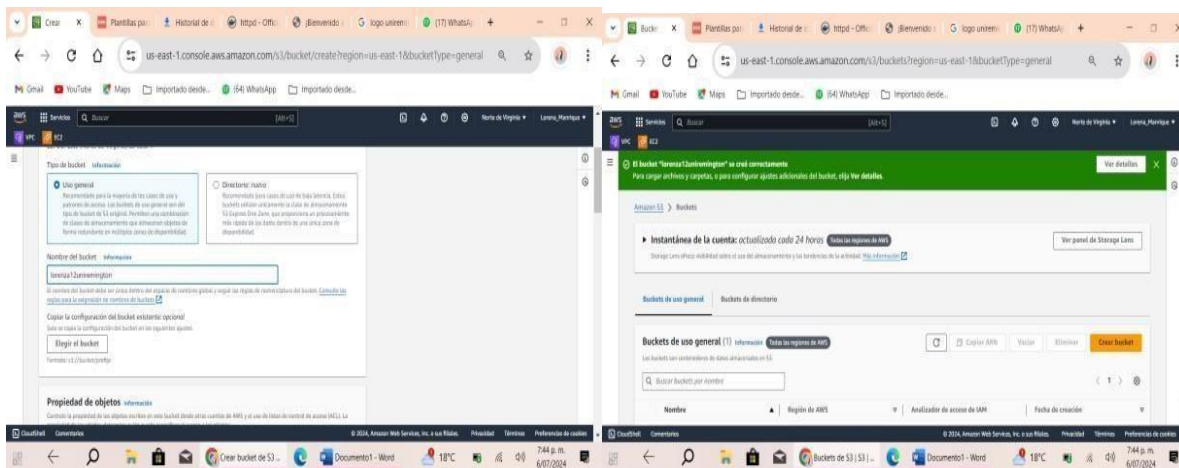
Crear | Plantillas pa | Historial de | httpd - Offic | ¡Bienvenido | logo uniremi | (17) WhatsA

us-east-1.console.aws.amazon.com/s3/bucket/create?region=us-east-1&bucketType=general

Gmail | YouTube | Maps | Importado desde... | (64) WhatsApp | Importado desde...

Servicios | Buscar | [Alt+S] | Norte de Virginia | Lorena_Manrique

VPC | EC2

Tipo de bucket Información

Uso general
Recomendado para la mayoría de los casos de uso y patrones de acceso. Los buckets de uso general son del tipo de bucket de S3 original. Permiten una combinación de clases de almacenamiento que almacenan objetos de forma redundante en múltiples zonas de disponibilidad.

Directorio: nuevo
Recomendado para casos de uso de baja latencia. Estos buckets utilizan únicamente la clase de almacenamiento S3 Express One Zone, que proporciona un procesamiento más rápido de los datos dentro de una única zona de disponibilidad.

Nombre del bucket Información

lorenza12uniremington

El nombre del bucket debe ser único dentro del espacio de nombres global y seguir las reglas de nomenclatura del bucket. Consulte las reglas para la asignación de nombres de buckets

Copiar la configuración del bucket existente: opcional
Solo se copia la configuración del bucket en las siguientes ajustes.

Elegir el bucket

Formato: s3://bucket/prefijo

Propiedad de objetos Información

Controle la propiedad de los objetos escritos en este bucket desde otras cuentas de AWS y el uso de listas de control de acceso (ACL). La

CloudShell | Comentarios | © 2024, Amazon Web Services, Inc. o sus filiales. | Privacidad | Términos | Preferencias de cookies

Crear bucket de S3 ... | Documento1 - Word | 18°C | 7:44 p. m. 6/07/2024

Bucke | Plantillas pa | Historial de | httpd - Offic | ¡Bienvenido | logo uniremi | (17) WhatsA

us-east-1.console.aws.amazon.com/s3/buckets?region=us-east-1&bucketType=general

Gmail | YouTube | Maps | Importado desde... | (64) WhatsApp | Importado desde...

Servicios | Buscar | [Alt+S] | Norte de Virginia | Lorena_Manrique

VPC | EC2

El bucket "lorenza12uniremington" se creó correctamente
Para cargar archivos y carpetas, o para configurar ajustes adicionales del bucket, elija Ver detalles.

Ver detalles

Amazon S3 > Buckets

Instantánea de la cuenta: actualizado cada 24 horas Todas las regiones de AWS
Storage Lens ofrece visibilidad sobre el uso del almacenamiento y las tendencias de la actividad. Más información

Ver panel de Storage Lens

Buckets de uso general | Buckets de directorio

Buckets de uso general (1) Información Todas las regiones de AWS
Los buckets son contenedores de datos almacenados en S3.

Copiar ARN | Vaciar | Eliminar | Crear bucket

Buscar buckets por nombre

< 1 >

Nombre | Región de AWS | Analizador de acceso de IAM | Fecha de creación

CloudShell | Comentarios | © 2024, Amazon Web Services, Inc. o sus filiales. | Privacidad | Términos | Preferencias de cookies

Buckets de S3 | S3 | ... | Documento1 - Word | 18°C | 7:44 p. m. 6/07/2024